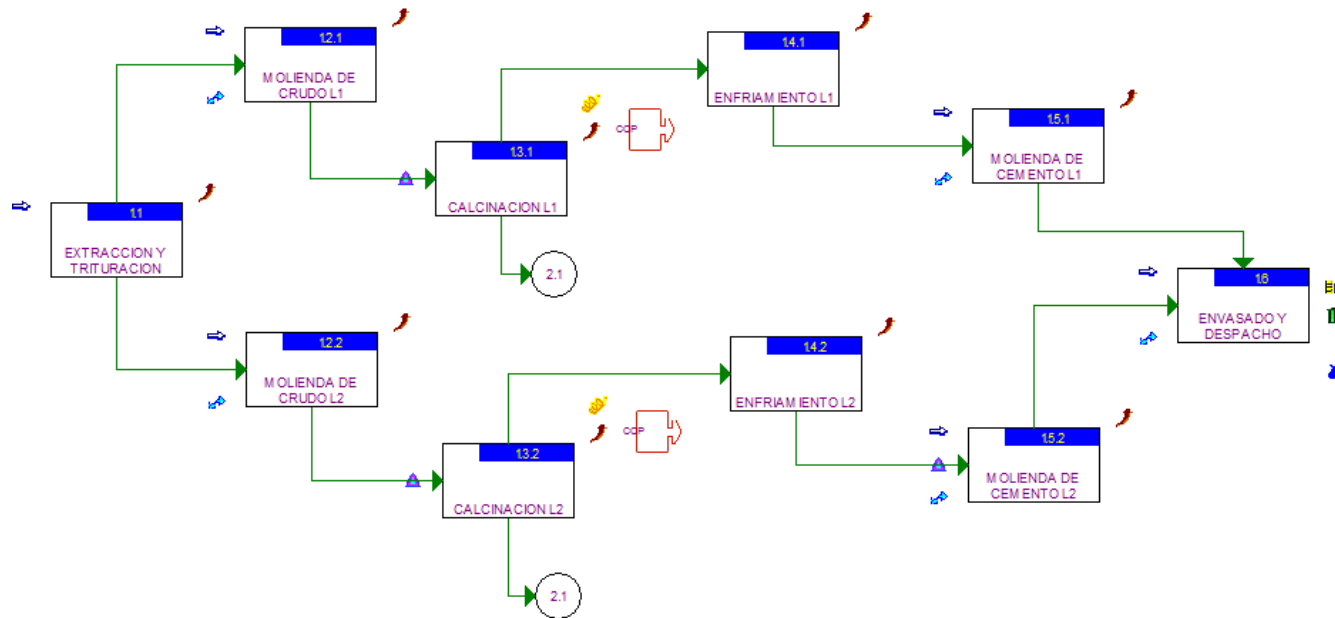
1.1
EXTRACCION Y TRITURACION

1.2.1
MOLIENDA DE CRUDO L1

1.2.2
MOLIENDA DE CRUDO L2

1.3.1
CALCINACION L1

CCP

2.1

1.3.2
CALCINACION L2

CCP

2.1

1.4.1
ENFRIAMIENTO L1

1.4.2
ENFRIAMIENTO L2

1.5.1
MOLIENDA DE CEMENTO L1

1.5.2
MOLIENDA DE CEMENTO L2

1.6
ENVASADO Y DESPACHO